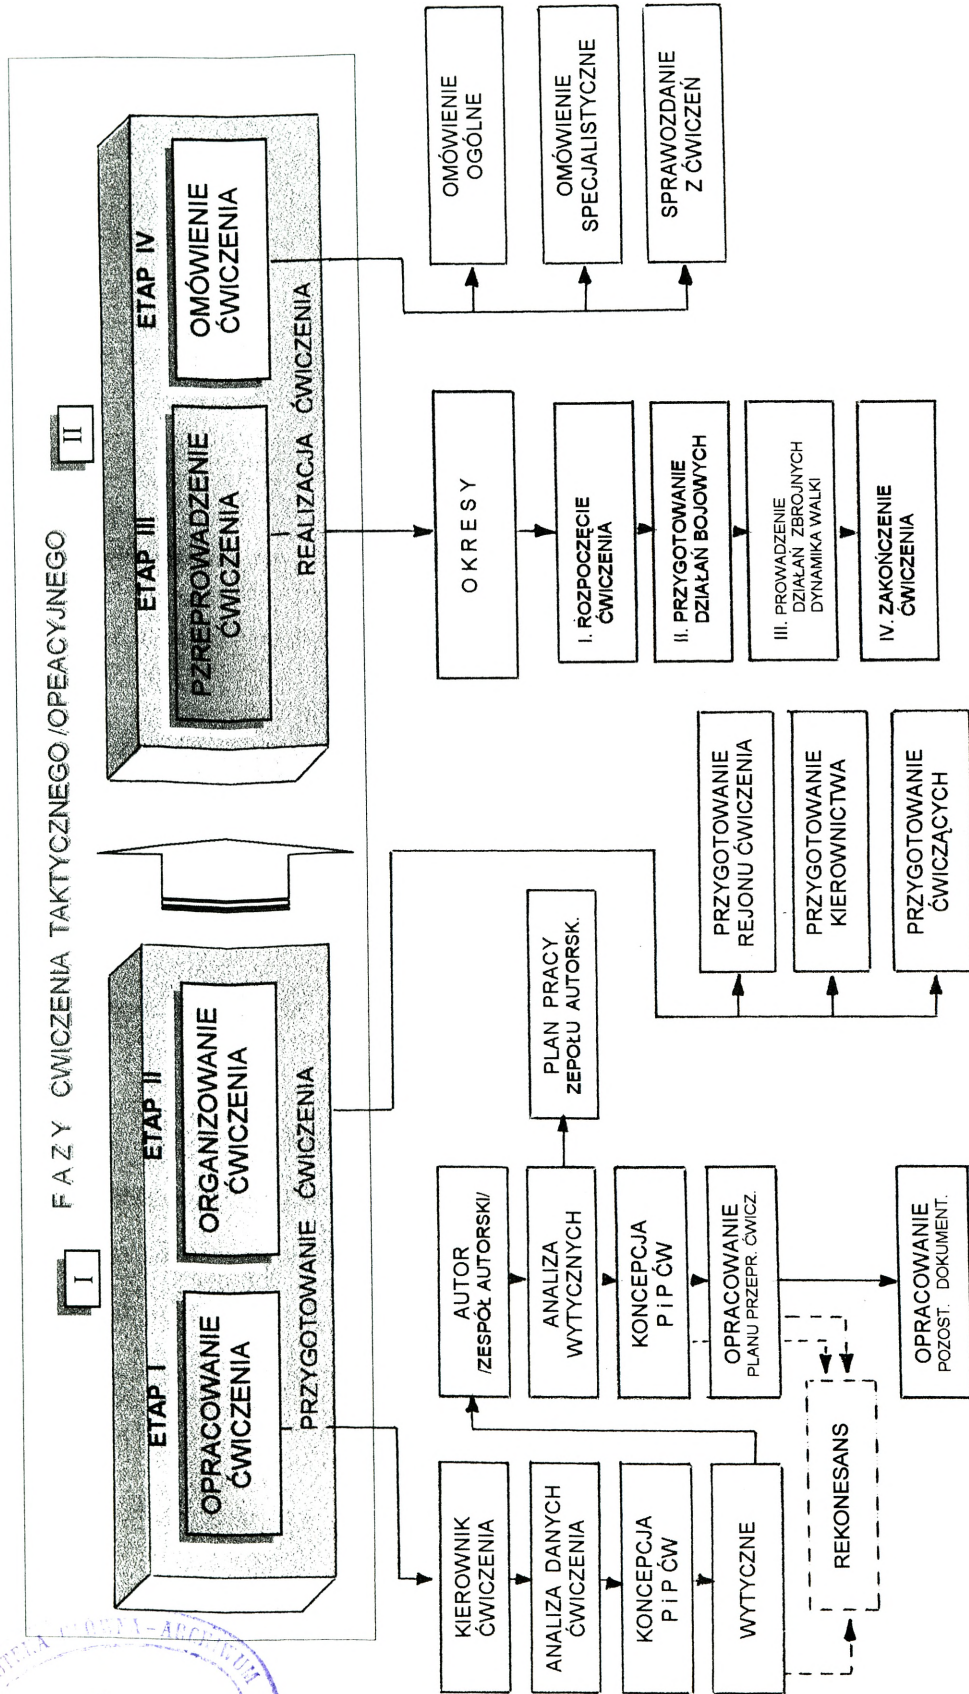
FAZY ĆWICZENIA TAKTYCZNEGO/OPEACYJNEGO

I

II

ETAP I
OPRACOWANIE ĆWICZENIA

ETAP II
ORGANIZOWANIE ĆWICZENIA

PRZYGOTOWANIE ĆWICZENIA

ETAP III
PRZEPROWADZENIE ĆWICZENIA

ETAP IV
OMÓWIENIE ĆWICZENIA

REALIZACJA ĆWICZENIA

OMÓWIENIE OGÓLNE

OMÓWIENIE SPECJALISTYCZNE

SPRAWOZDANIE Z ĆWICZEŃ

OKRESY

I. ROZPOCZĘCIE ĆWICZENIA

II. PRZYGOTOWANIE DZIAŁAŃ BOJOWYCH

III. PROWADZENIE DZIAŁAŃ ZBROJNYCH DYNAMIKA WALKI

IV. ZAKOŃCZENIE ĆWICZENIA

PRZYGOTOWANIE REJONU ĆWICZENIA

PRZYGOTOWANIE KIEROWNICTWA

PRZYGOTOWANIE ĆWICZĄCYCH

PLAN PRACY ZEPOŁU AUTORSK.

AUTOR /ZESPÓŁ AUTORSKI/

ANALIZA WYTYCZNYCH

KONCEPCJA P i P ĆW

OPRACOWANIE PLANU PRZEPR. ĆWICZ.

OPRACOWANIE POZOST. DOKUMENT.

KIEROWNIK ĆWICZENIA

ANALIZA DANYCH ĆWICZENIA

KONCEPCJA P i P ĆW

WYTYCZNE

REKONESANS

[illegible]-ARCHIWUM